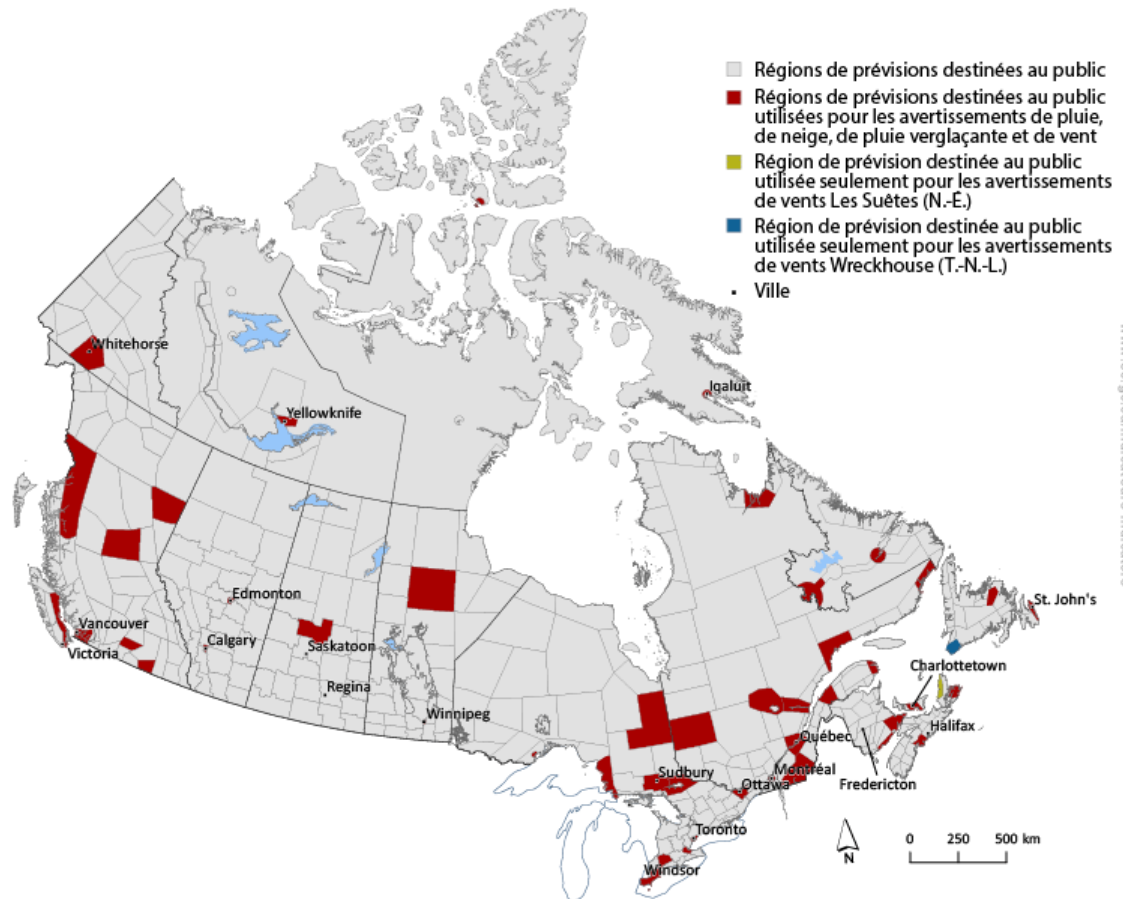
Régions de prévisions destinées au public

Régions de prévisions destinées au public utilisées pour les avertissements de pluie, de neige, de pluie verglaçante et de vent

Région de prévision destinée au public utilisée seulement pour les avertissements de vents Les Suêtes (N.-É.)

Région de prévision destinée au public utilisée seulement pour les avertissements de vents Wreckhouse (T.-N.-L.)

Ville

Whitehorse
Yellowknife
Iqaluit
Edmonton
Calgary
Vancouver
Victoria
Saskatoon
Regina
Winnipeg
St. John's
Charlottetown
Halifax
Québec
Fredericton
Montréal
Ottawa
Sudbury
Toronto
Windsor

N

0 250 500 km